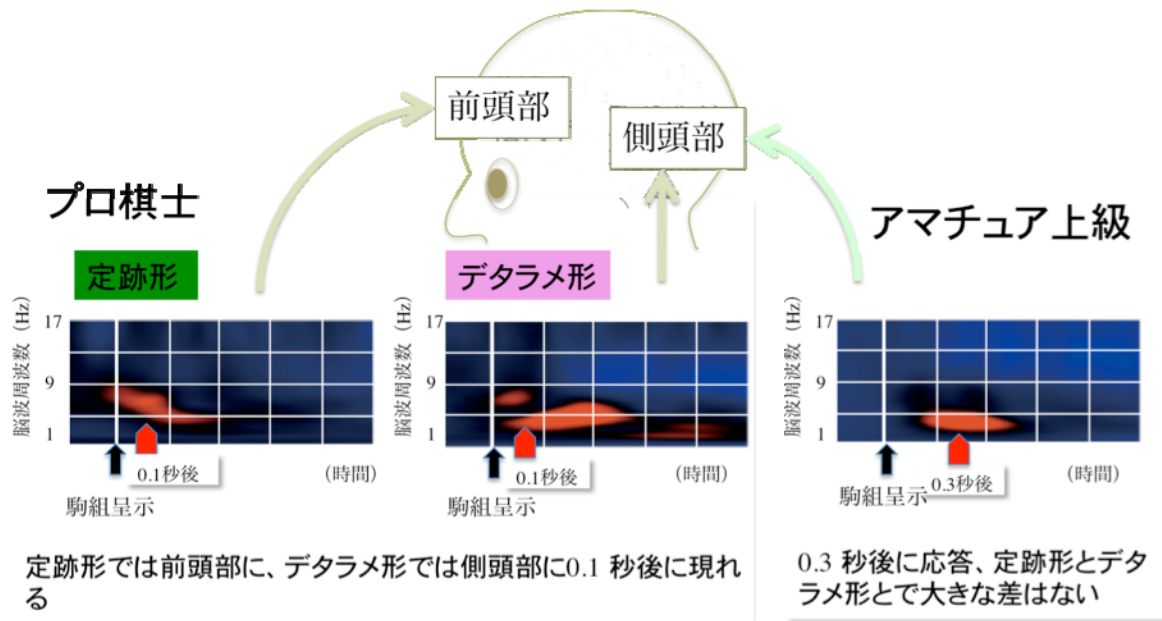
前頭部

側頭部

プロ棋士

アマチュア上級

定跡形

デタラメ形

脳波周波数（Hz）
17
9
1
0.1秒後
（時間）
駒組呈示

脳波周波数（Hz）
17
9
1
0.1秒後
（時間）
駒組呈示

脳波周波数（Hz）
17
9
1
0.3秒後
（時間）
駒組呈示

定跡形では前頭部に、デタラメ形では側頭部に0.1 秒後に現れる

0.3 秒後に応答、定跡形とデタラメ形とで大きな差はない